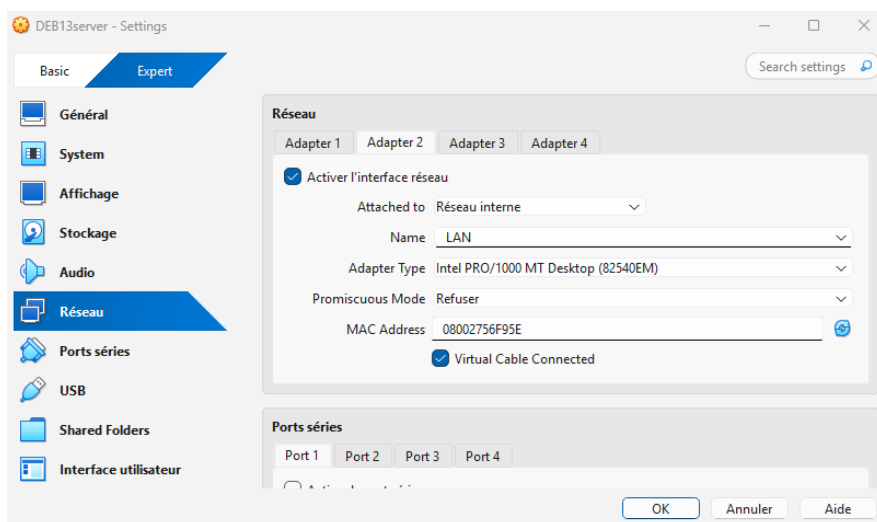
DEB13server - Settings

Basic
Expert

Search settings

Général
System
Affichage
Stockage
Audio
Réseau
Ports séries
USB
Shared Folders
Interface utilisateur

Réseau

Adapter 1
Adapter 2
Adapter 3
Adapter 4

Activer l'interface réseau

Attached to Réseau interne
Name LAN
Adapter Type Intel PRO/1000 MT Desktop (82540EM)
Promiscuous Mode Refuser
MAC Address 08002756F95E
Virtual Cable Connected

Ports séries

Port 1
Port 2
Port 3
Port 4

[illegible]

OK
Annuler
Aide